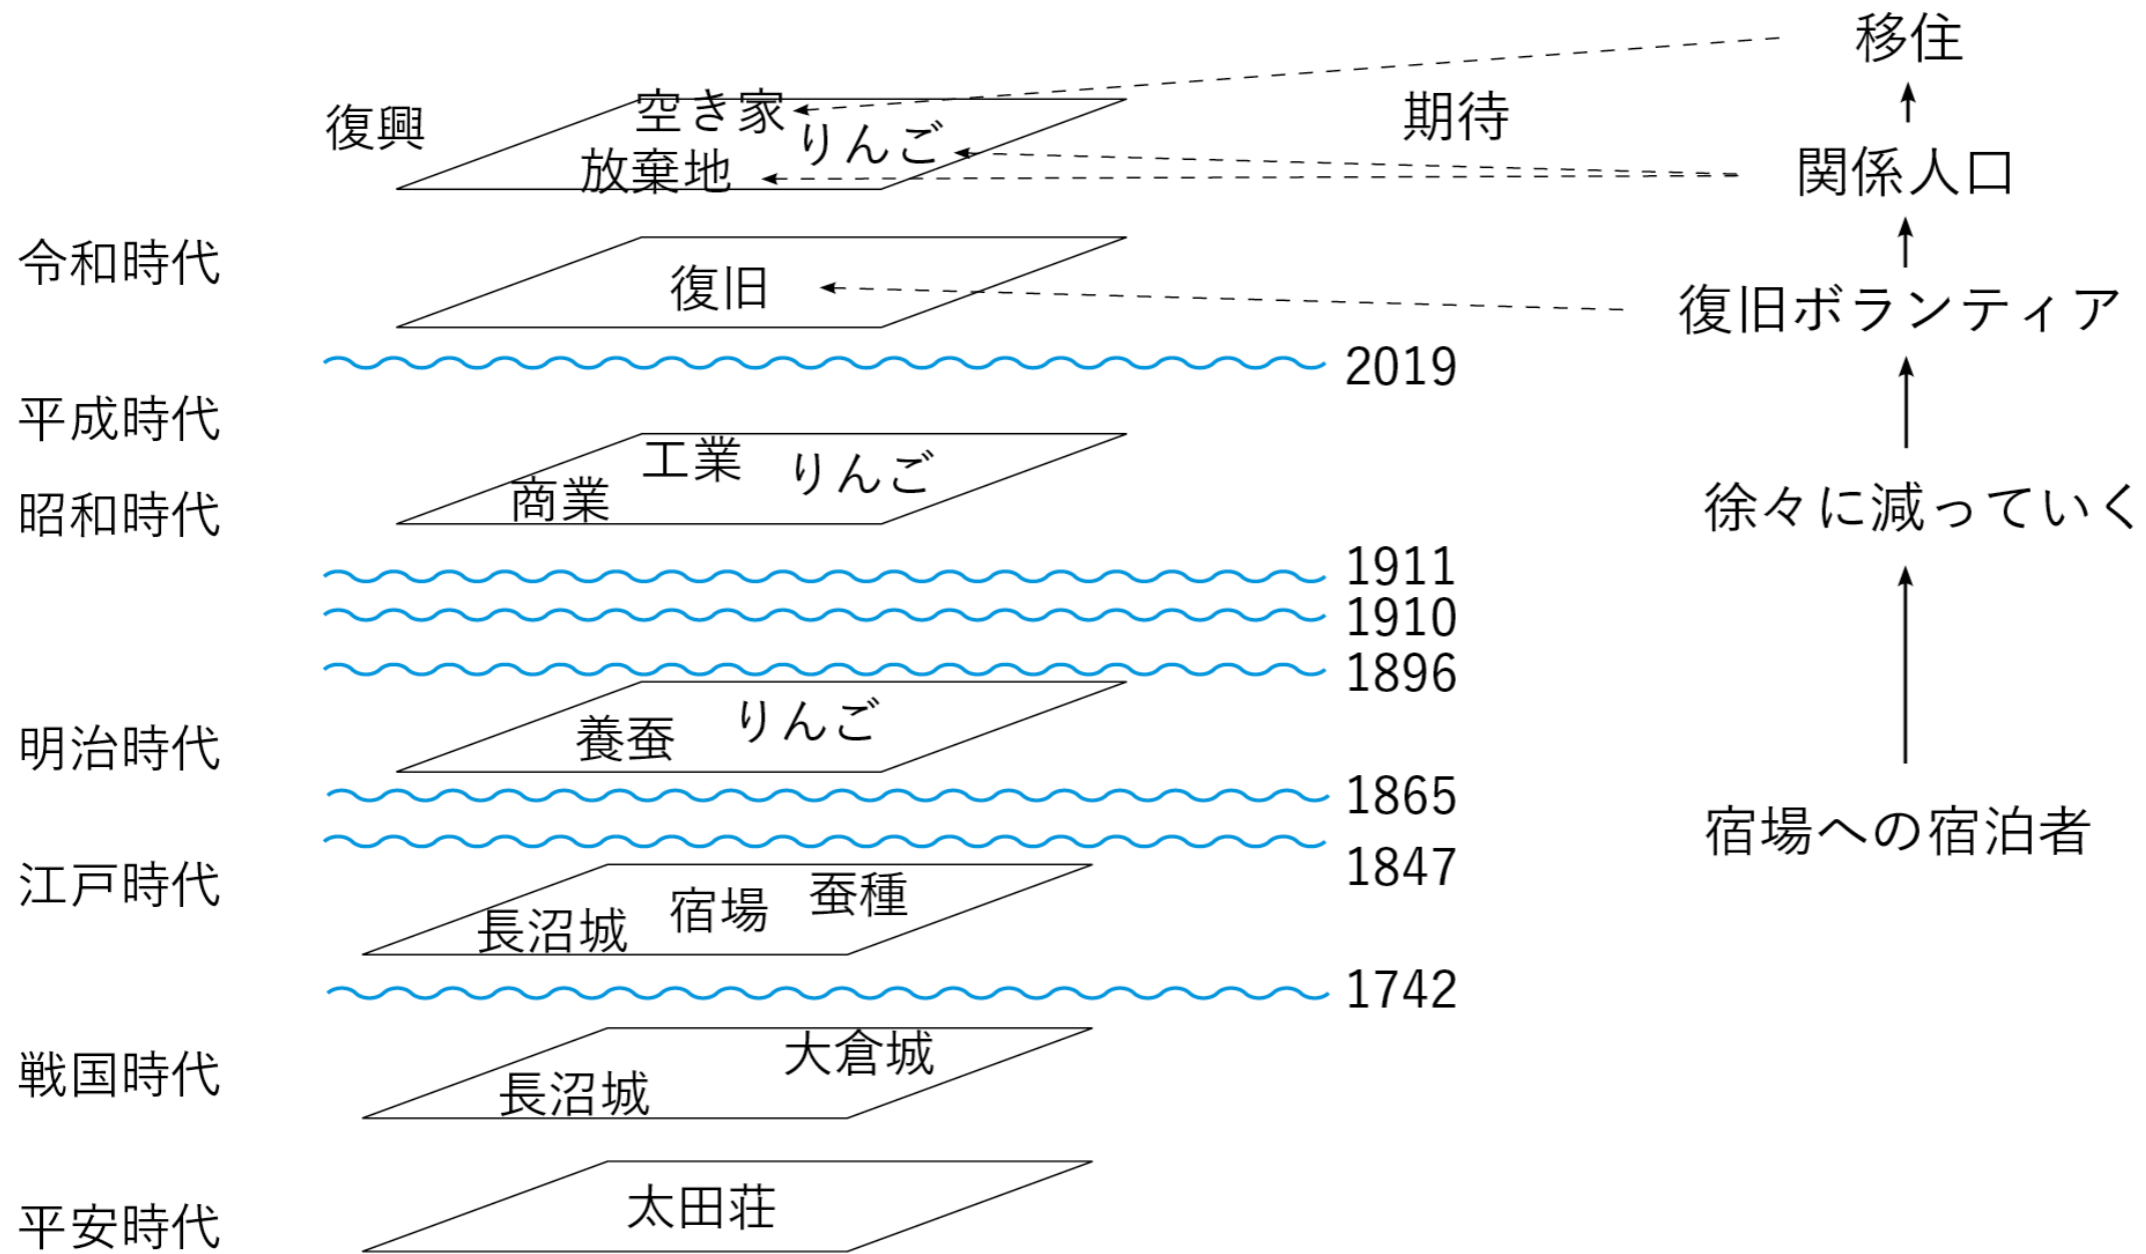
移住

復興

空き家

りんご

期待

放棄地

関係人口

令和時代

復旧

復旧ボランティア

2019

平成時代

工業

りんご

商業

昭和時代

徐々に減っていく

1911

1910

1896

りんご

養蚕

明治時代

1865

宿場への宿泊者

1847

江戸時代

宿場

蚕種

長沼城

1742

大倉城

戦国時代

長沼城

太田荘

平安時代